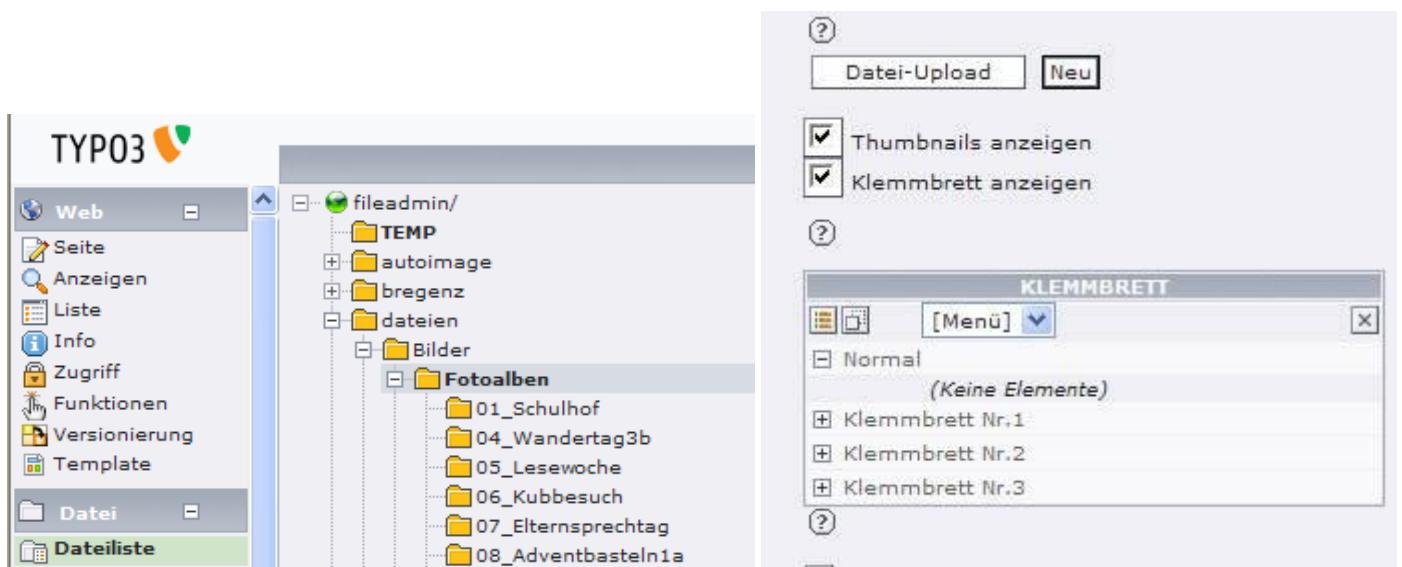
TYPO3

Web

Seite

Anzeigen

Liste

Info

Zugriff

Funktionen

Versionierung

Template

Datei

Dateiliste

fileadmin/

TEMP

autoimage

bregenz

dateien

Bilder

Fotoalben

01_Schulhof

04_Wandertag3b

05_Lesewoche

06_Kubbesuch

07_Elternsprechtag

08_Adventbasteln1a

?

Datei-Upload

Neu

Thumbnails anzeigen

Klemmbrett anzeigen

?

KLEMMBRETT

[Menü]

Normal

(Keine Elemente)

Klemmbrett Nr.1

Klemmbrett Nr.2

Klemmbrett Nr.3

?